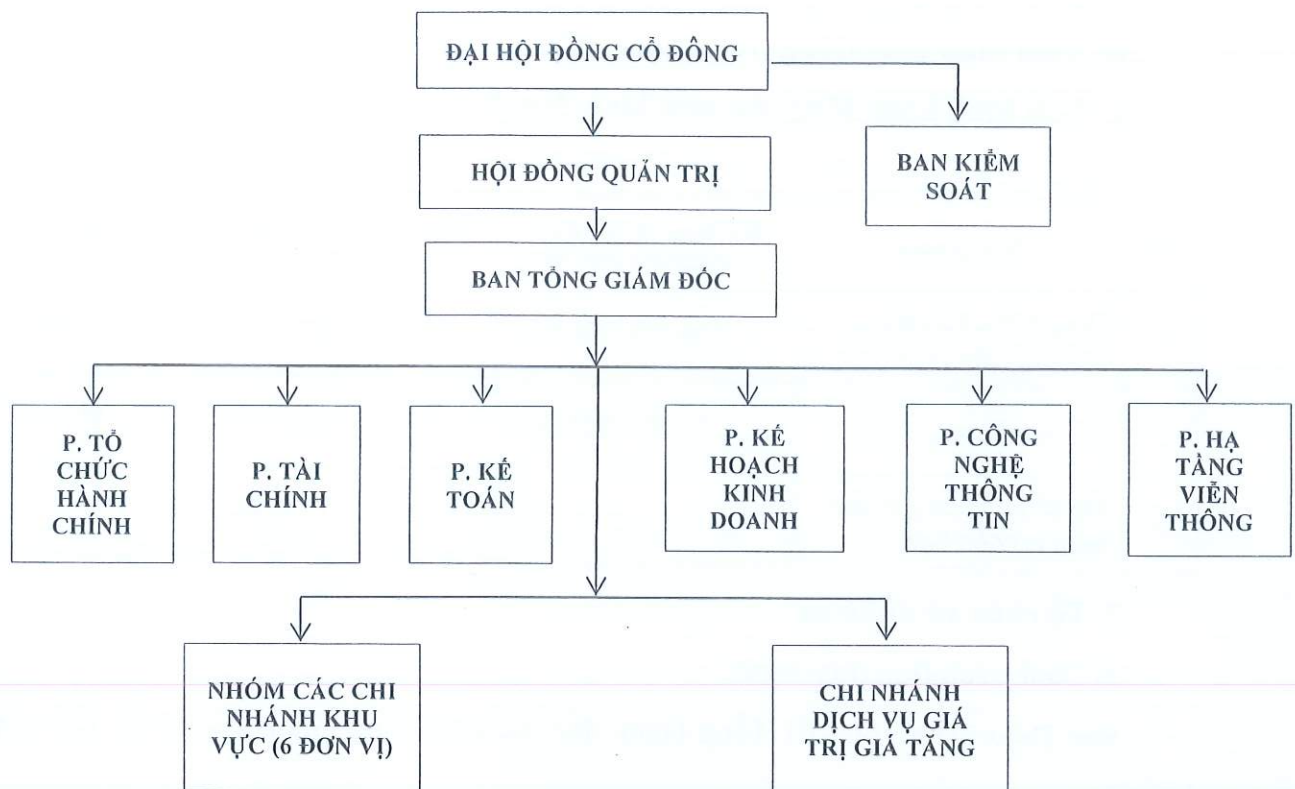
ĐẠI HỘI ĐỒNG CỔ ĐÔNG

BAN KIỂM SOÁT

HỘI ĐỒNG QUẢN TRỊ

BAN TỔNG GIÁM ĐỐC

P. TỔ CHỨC HÀNH CHÍNH

P. TÀI CHÍNH

P. KẾ TOÁN

P. KẾ HOẠCH KINH DOANH

P. CÔNG NGHỆ THÔNG TIN

P. HẠ TẦNG VIỄN THÔNG

NHÓM CÁC CHI NHÁNH KHU VỰC (6 ĐƠN VỊ)

CHI NHÁNH DỊCH VỤ GIÁ TRỊ GIÁ TĂNG